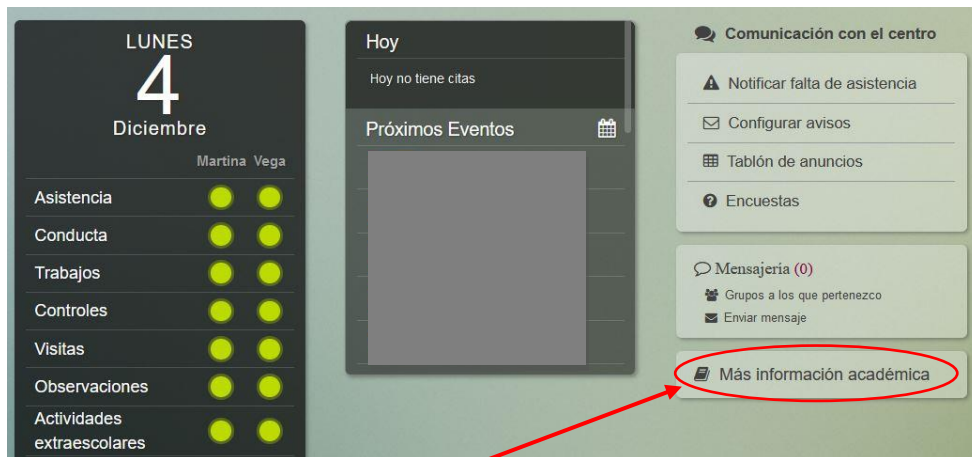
LUNES
4
Diciembre

Martina Vega

Asistencia
Conducta
Trabajos
Controles
Visitas
Observaciones
Actividades extraescolares

Hoy
Hoy no tiene citas

Próximos Eventos

Comunicación con el centro

Notificar falta de asistencia
Configurar avisos
Tablón de anuncios
Encuestas

Mensajeria (0)
Grupos a los que pertenezco
Enviar mensaje

Más información académica